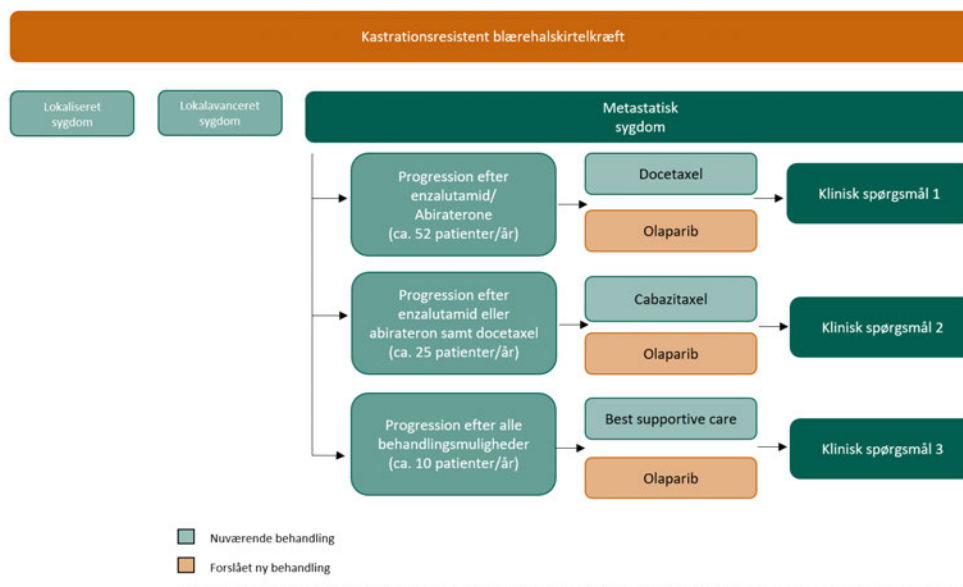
Kastrationsresistent blærehalskirtelkræft

Lokaliseret sygdom

Lokalavanceret sygdom

Metastatisk sygdom

Progression efter enzalutamid/ Abiraterone (ca. 52 patienter/år)

Docetaxel

Olaparib

Klinisk spørgsmål 1

Progression efter enzalutamid eller abirateron samt docetaxel (ca. 25 patienter/år)

Cabazitaxel

Olaparib

Klinisk spørgsmål 2

Progression efter alle behandlingsmuligheder (ca. 10 patienter/år)

Best supportive care

Olaparib

Klinisk spørgsmål 3

Nuværende behandling

Forslået ny behandling